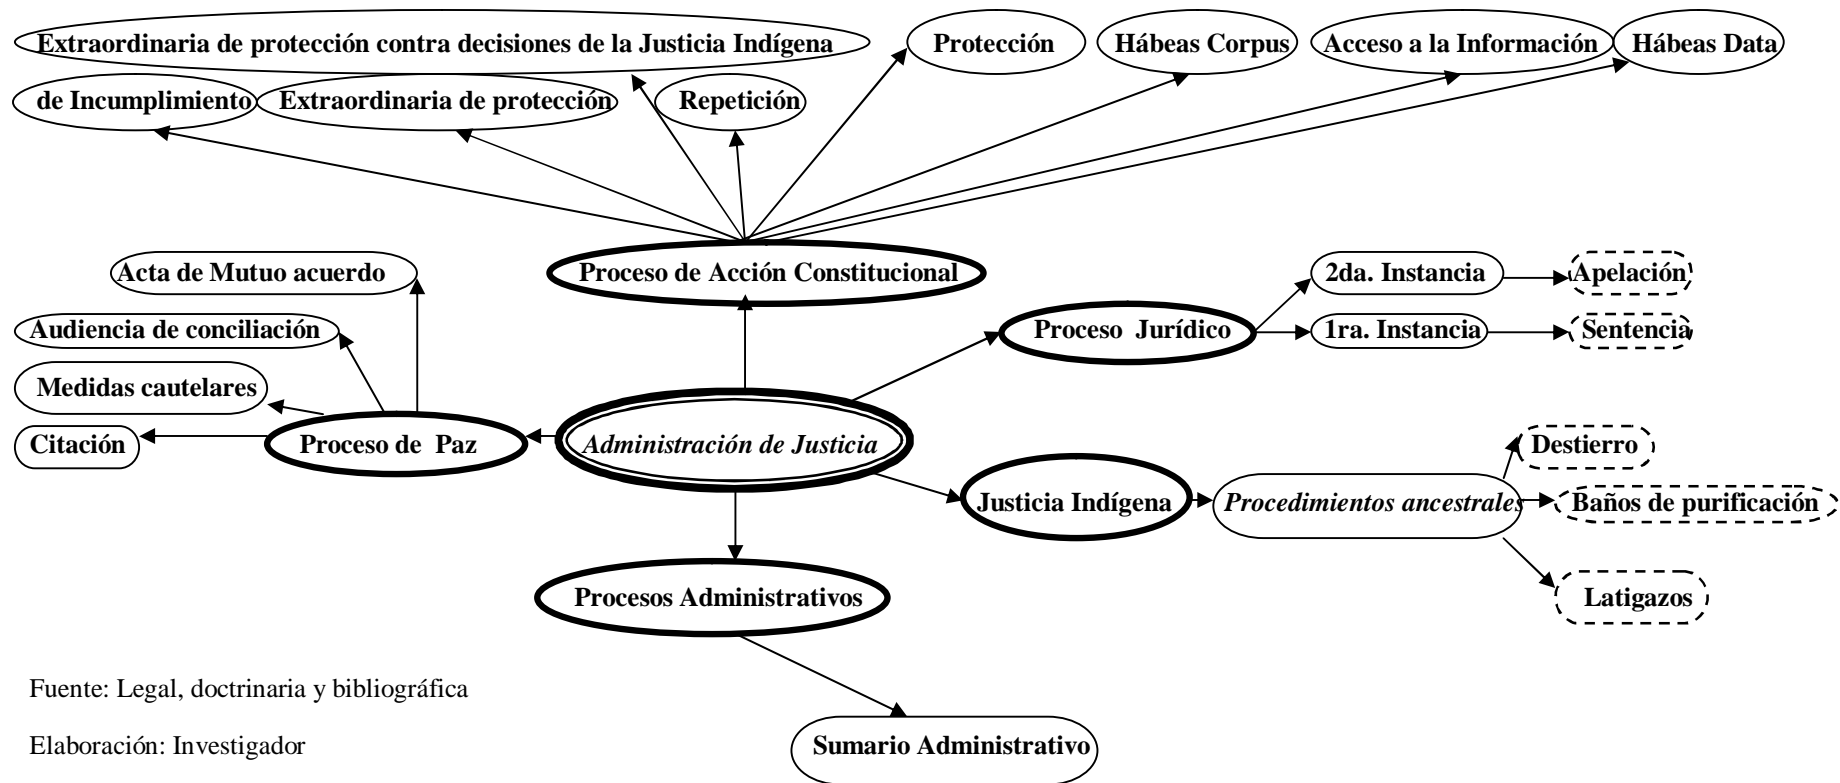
Extraordinaria de protección contra decisiones de la Justicia Indígena

Protección

Hábeas Corpus

Acceso a la Información

Hábeas Data

de Incumplimiento

Extraordinaria de protección

Repetición

Proceso de Acción Constitucional

Acta de Mutuo acuerdo

Audiencia de conciliación

Medidas cautelares

Citación

Proceso de Paz

Administración de Justicia

Proceso Jurídico

2da. Instancia

Apelación

1ra. Instancia

Sentencia

Justicia Indígena

Procedimientos ancestrales

Destierro

Baños de purificación

Latigazos

Procesos Administrativos

Sumario Administrativo

Fuente: Legal, doctrinaria y bibliográfica

Elaboración: Investigador